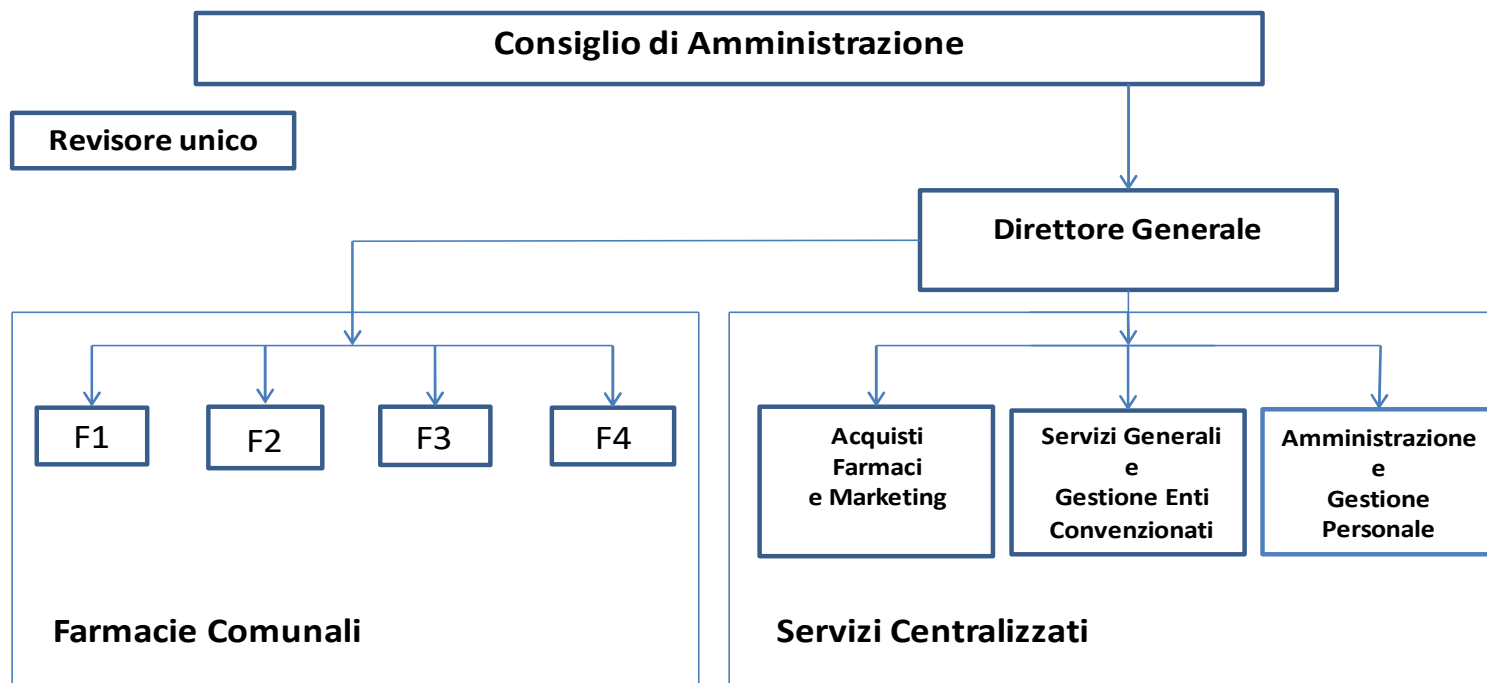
Consiglio di Amministrazione

Revisore unico

Direttore Generale

F1

F2

F3

F4

Acquisti Farmaci e Marketing

Servizi Generali e Gestione Enti Convenzionati

Amministrazione e Gestione Personale

Farmacie Comunali

Servizi Centralizzati